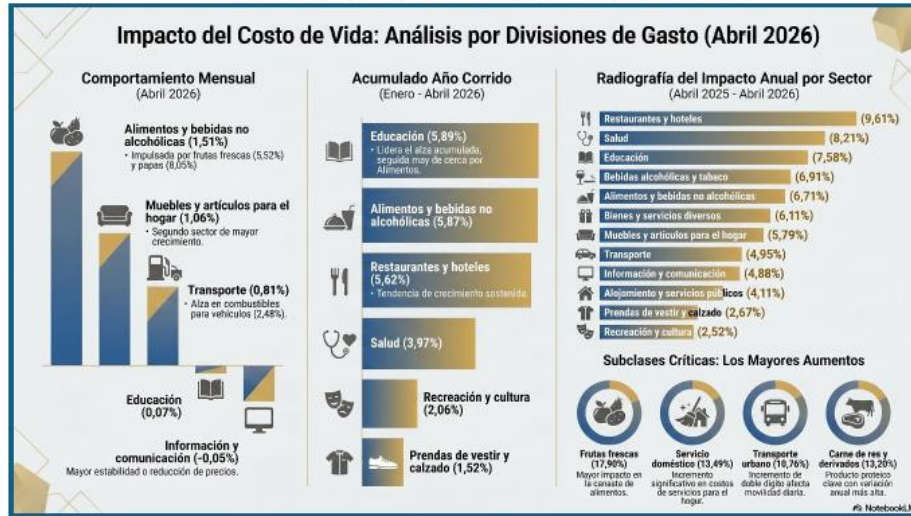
Impacto del Costo de Vida: Análisis por Divisiones de Gasto (Abril 2026)

Comportamiento Mensual
(Abril 2026)

Alimentos y bebidas no alcohólicas (1,51%)
• Impulsada por frutas frescas (5,52%) y papas (8,05%).

Muebles y artículos para el hogar (1,06%)
• Segundo sector de mayor crecimiento.

Transporte (0,81%)
• Alza en combustibles para vehículos (2,48%).

Educación (0,07%)

Información y comunicación (-0,05%)
Mayor estabilidad o reducción de precios.

Acumulado Año Corrido
(Enero - Abril 2026)

Educación (5,89%)
• Lidera el alza acumulada, seguida muy de cerca por Alimentos.

Alimentos y bebidas no alcohólicas (5,87%)

Restaurantes y hoteles (5,62%)
• Tendencia de crecimiento sostenida.

Salud (3,97%)

Recreación y cultura (2,06%)

Prendas de vestir y calzado (1,52%)

Radiografía del Impacto Anual por Sector
(Abril 2025 - Abril 2026)

Restaurantes y hoteles (9,61%)
Salud (8,21%)
Educación (7,58%)
Bebidas alcohólicas y tabaco (6,91%)
Alimentos y bebidas no alcohólicas (6,71%)
Bienes y servicios diversos (6,11%)
Muebles y artículos para el hogar (5,79%)
Transporte (4,95%)
Información y comunicación (4,88%)
Alojamiento y servicios públicos (4,11%)
Prendas de vestir y calzado (2,67%)
Recreación y cultura (2,52%)

Subclases Críticas: Los Mayores Aumentos

Frutas frescas (17,90%)
Mayor impacto en la canasta de alimentos.

Servicio doméstico (13,49%)
Incremento significativo en costos de servicios para el hogar.

Transporte urbano (10,76%)
Incremento de doble dígito afecta movilidad diaria.

Carne de res y derivados (13,20%)
Producto proteico clave con variación anual más alta.

NotebookLM